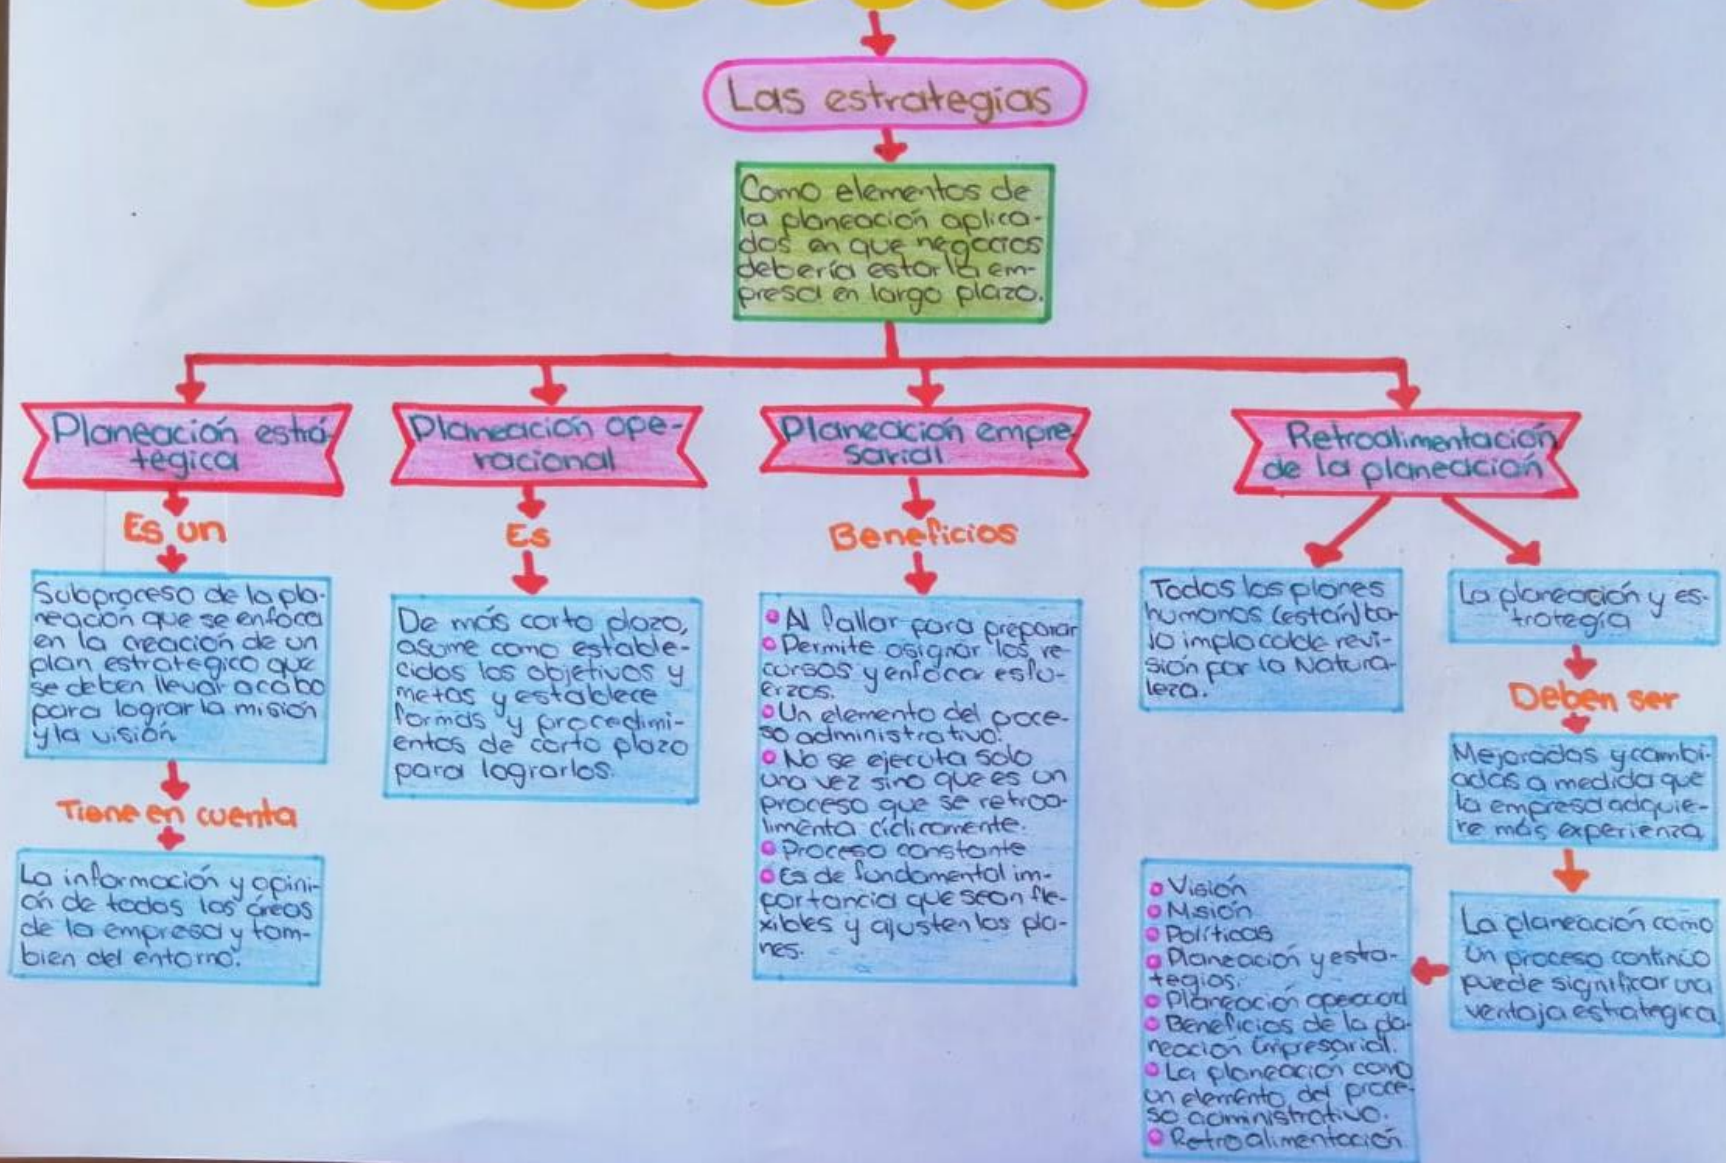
Las estrategias

Como elementos de la planeación aplicados en que negocios debería estar la empresa en largo plazo.

Planeación estratégica

Es un

Subproceso de la planeación que se enfoca en la creación de un plan estrategico que se deben llevar acabo para lograr la misión y la visión

Tiene en cuenta

La información y opinión de todas las áreas de la empresa y también del entorno.

Planeación operacional

Es

De más corto plazo, asume como establecidos los objetivos y metas y establece formas y procedimientos de corto plazo para lograrlos.

Planeación empresarial

Beneficios

• Al fallar para preparar
• Permite asignar los recursos y enfocar esfuerzos.
• Un elemento del proceso administrativo.
• No se ejecuta solo una vez sino que es un proceso que se retroalimenta ciclicamente.
• Proceso constante
• Es de fundamental importancia que sean flexibles y ajusten los planes.

Retroalimentación de la planeación

Todos los planes humanos (están) tanto implacable revisión por la Naturaleza.

La planeación y estrategía

Deben ser

Mejoradas y cambiadas a medida que la empresa adquiere más experienza

La planeación como un proceso continuo puede significar una ventaja estrategica

• Visión
• Misión
• Políticas
• Planeación y estrategias
• Planeación operacional
• Beneficios de la planeación Empresarial
• La planeación como un elemento del proceso administrativo.
• Retroalimentación